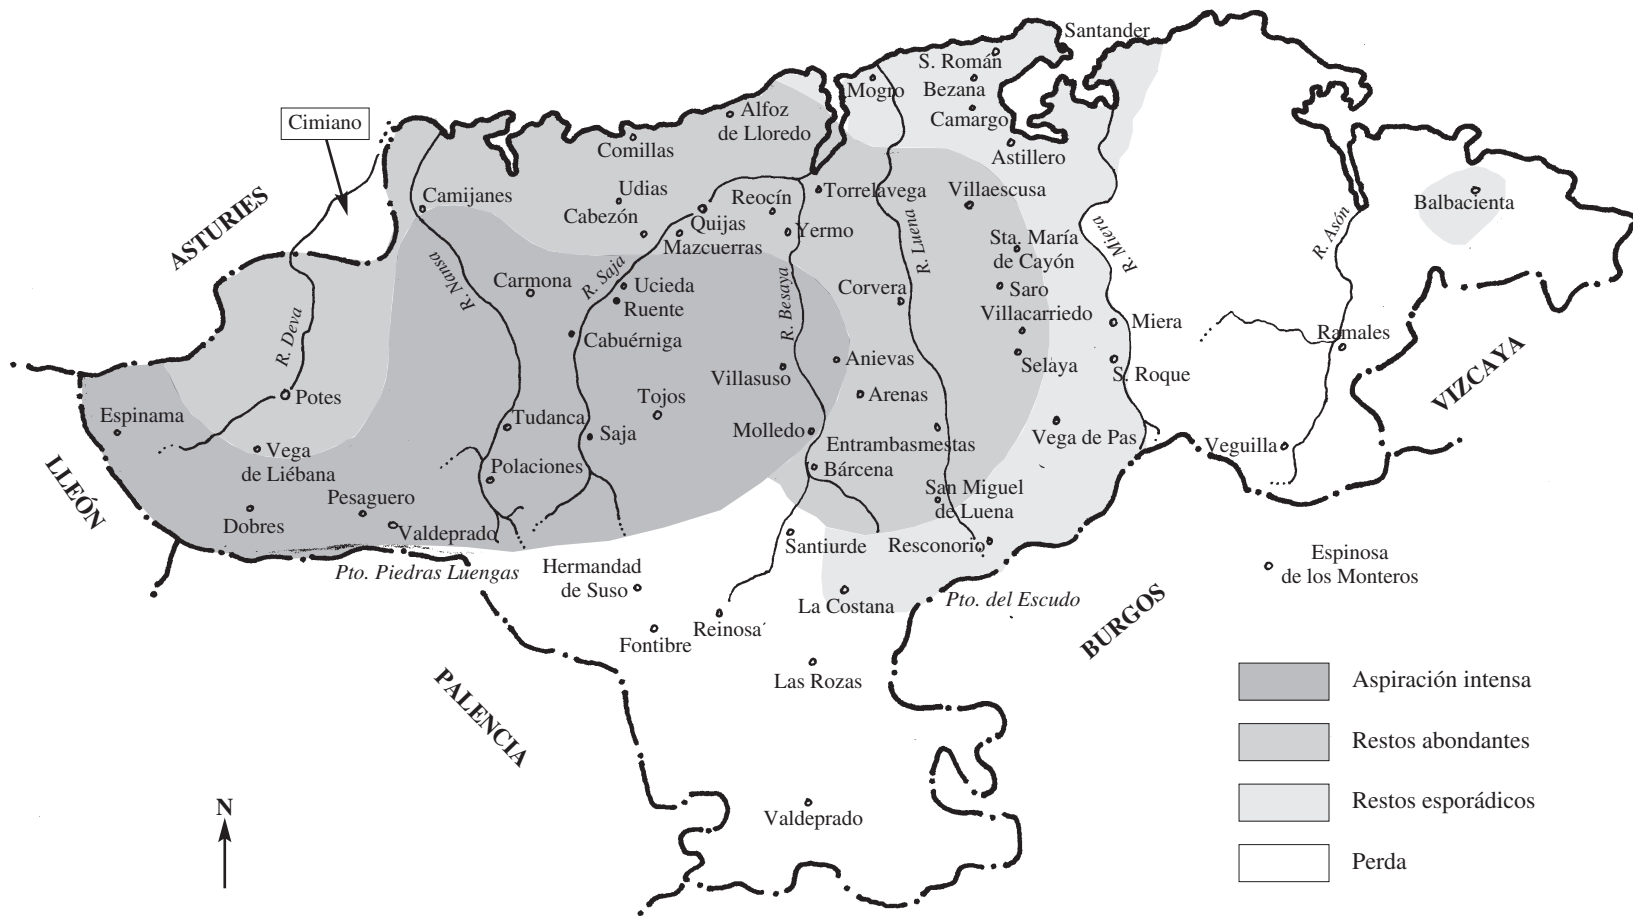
Santander
S. Román
Mogro
Bezana
Camargo
Alfoz de Lloredo
Comillas
Astillero
Cimiano
Camijanes
Udias
Reocín
Torrelavega
Villaescusa
ASTURIES
Cabezón
Quijas
Yermo
Balbacienta
Mazcuerras
Sta. María de Cayón
R. Miera
R. Asón
R. Nansa
Carmona
R. Saja
Ucieda
Ruente
Corvera
R. Luena
Saro
Villacarriedo
R. Deva
R. Besaya
Miera
Ramales
Cabuérniga
Anievas
Selaya
S. Roque
VIZCAYA
Potes
Villasuso
Tojos
Arenas
Espinama
Tudanca
Molledo
Saja
Entrambasmestas
Vega de Pas
Veguilla
Vega de Liébana
LLEÓN
Polaciones
Bárcena
Pesaguero
San Miguel de Luena
Dobres
Valdeprado
Santiurde
Resconorio
Espinosa de los Monteros
Pto. Piedras Luengas
Hermandad de Suso
La Costana
Pto. del Escudo
BURGOS
Reinosa
Fontibre
Las Rozas
PALENCIA
Aspiración intensa
Restos abondantes
Restos esporádicos
Perda
N
Valdeprado